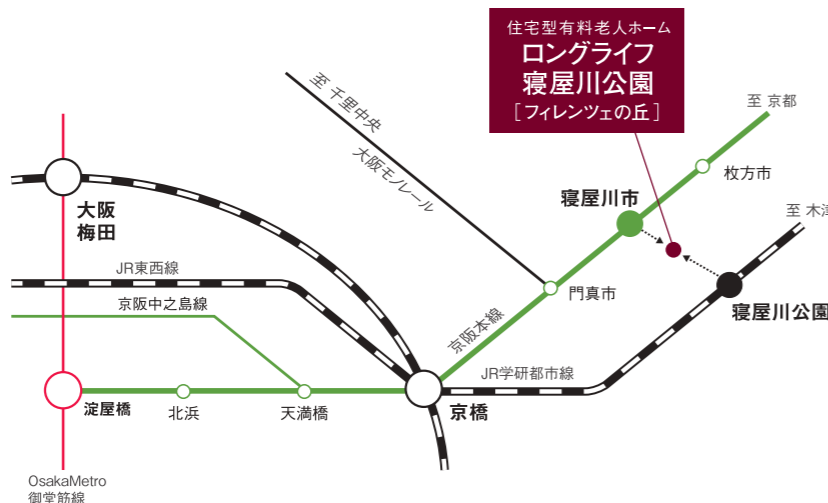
住宅型有料老人ホーム
ロングライフ
寝屋川公園
［フィレンツェの丘］

至 千里中央
大阪モノレール

至 京都
枚方市
寝屋川市
至 木津
寝屋川公園

大阪
梅田
JR東西線
京阪中之島線
門真市
京阪本線
JR学研都市線
淀屋橋
北浜
天満橋
京橋
OsakaMetro
御堂筋線